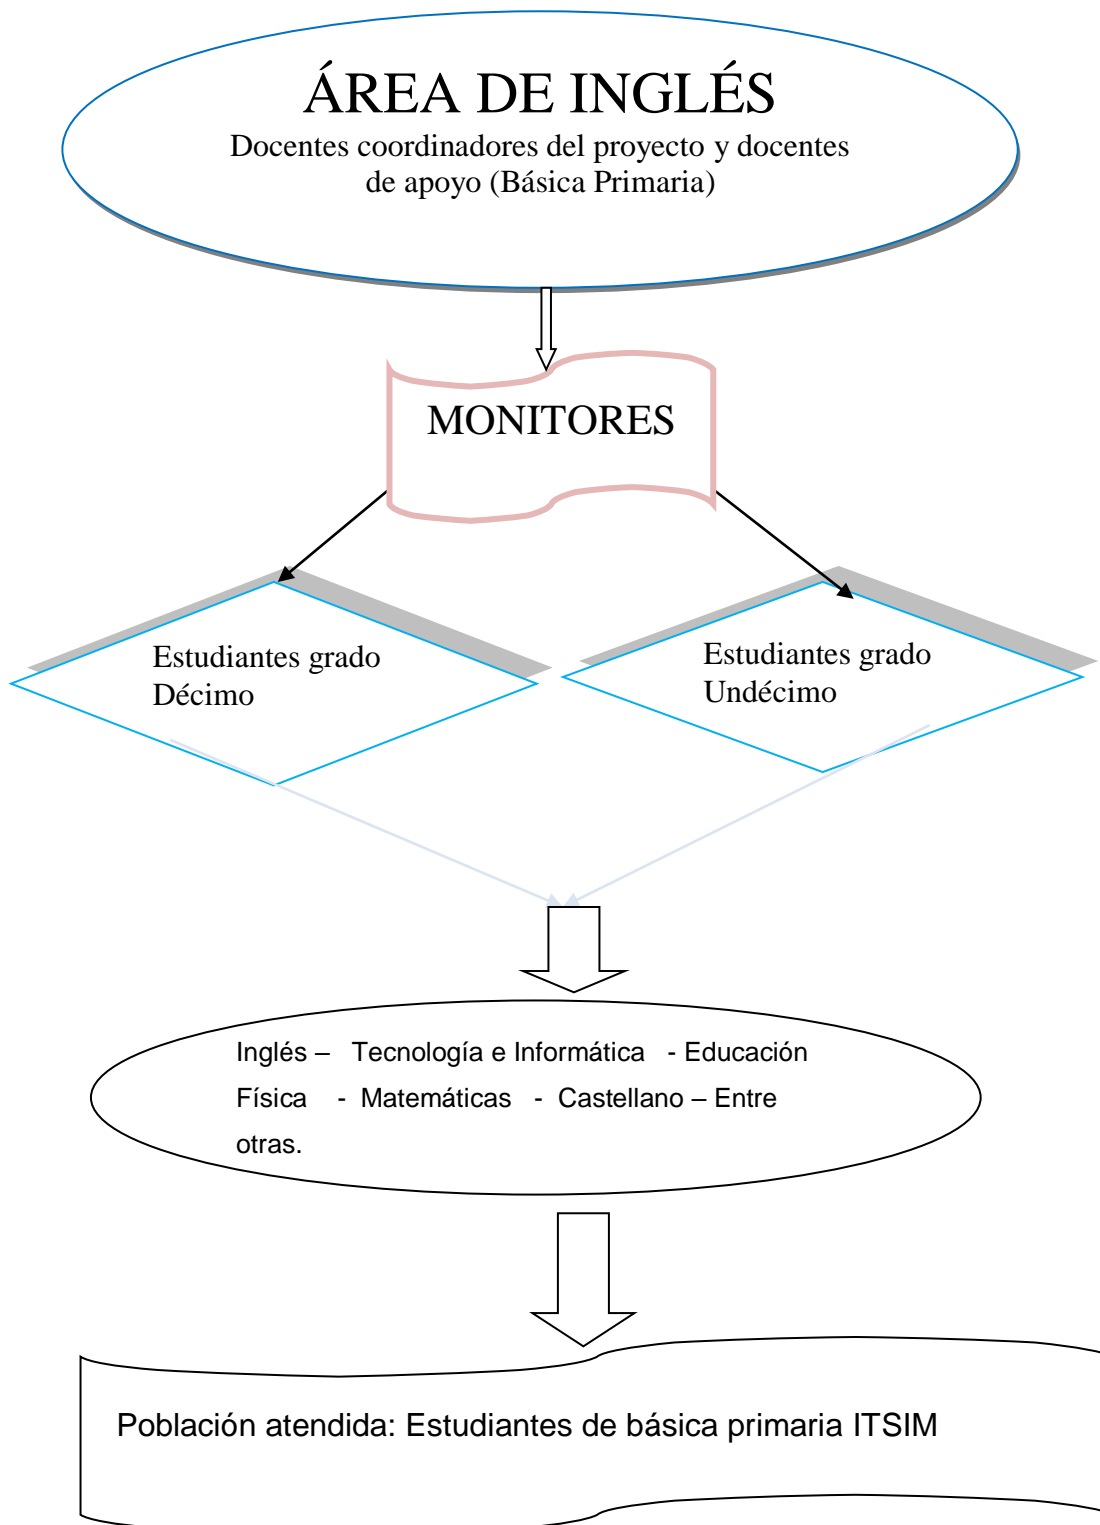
ÁREA DE INGLÉS
Docentes coordinadores del proyecto y docentes de apoyo (Básica Primaria)

MONITORES

Estudiantes grado Décimo

Estudiantes grado Undécimo

Inglés – Tecnología e Informática - Educación Física - Matemáticas - Castellano – Entre otras.

Población atendida: Estudiantes de básica primaria ITSIM